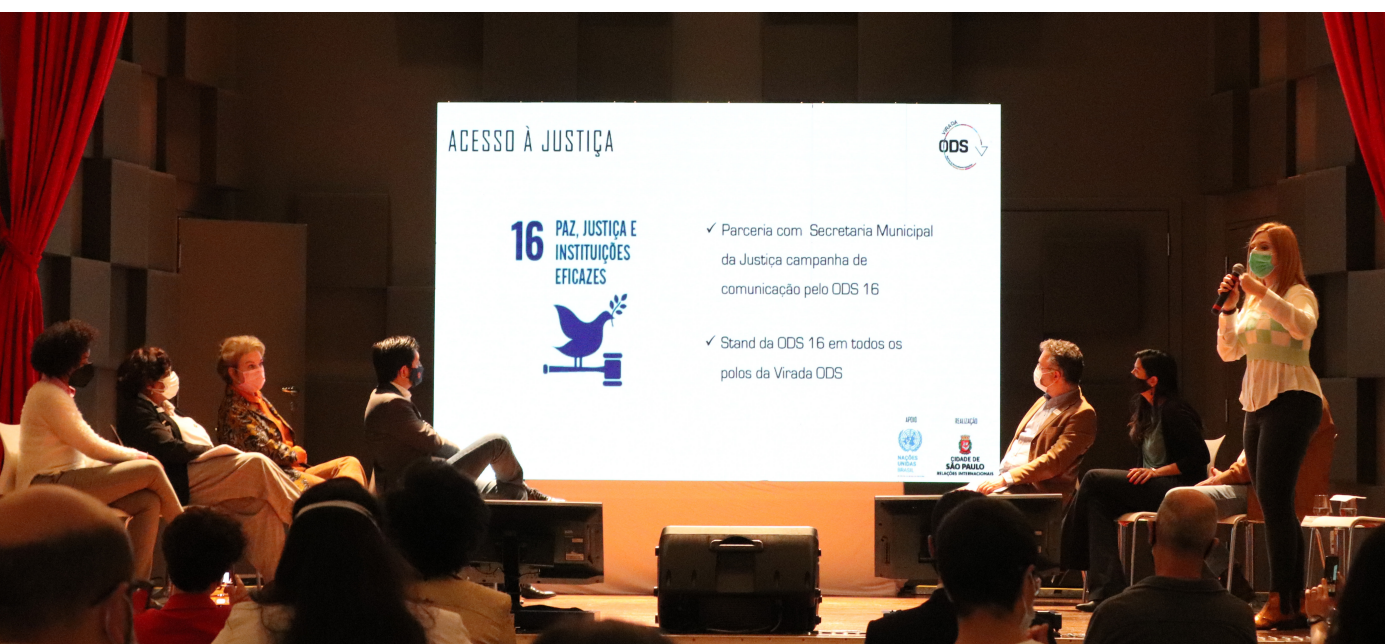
ACESSO À JUSTIÇA

VIRADA ODS

16 PAZ, JUSTIÇA E INSTITUIÇÕES EFICAZES

✓ Parceria com Secretaria Municipal da Justiça campanha de comunicação pelo ODS 16

✓ Stand da ODS 16 em todos os polos da Virada ODS

APOIO
NAÇÕES UNIDAS BRASIL

REALIZAÇÃO
CIDADE DE SÃO PAULO
RELAÇÕES INTERNACIONAIS